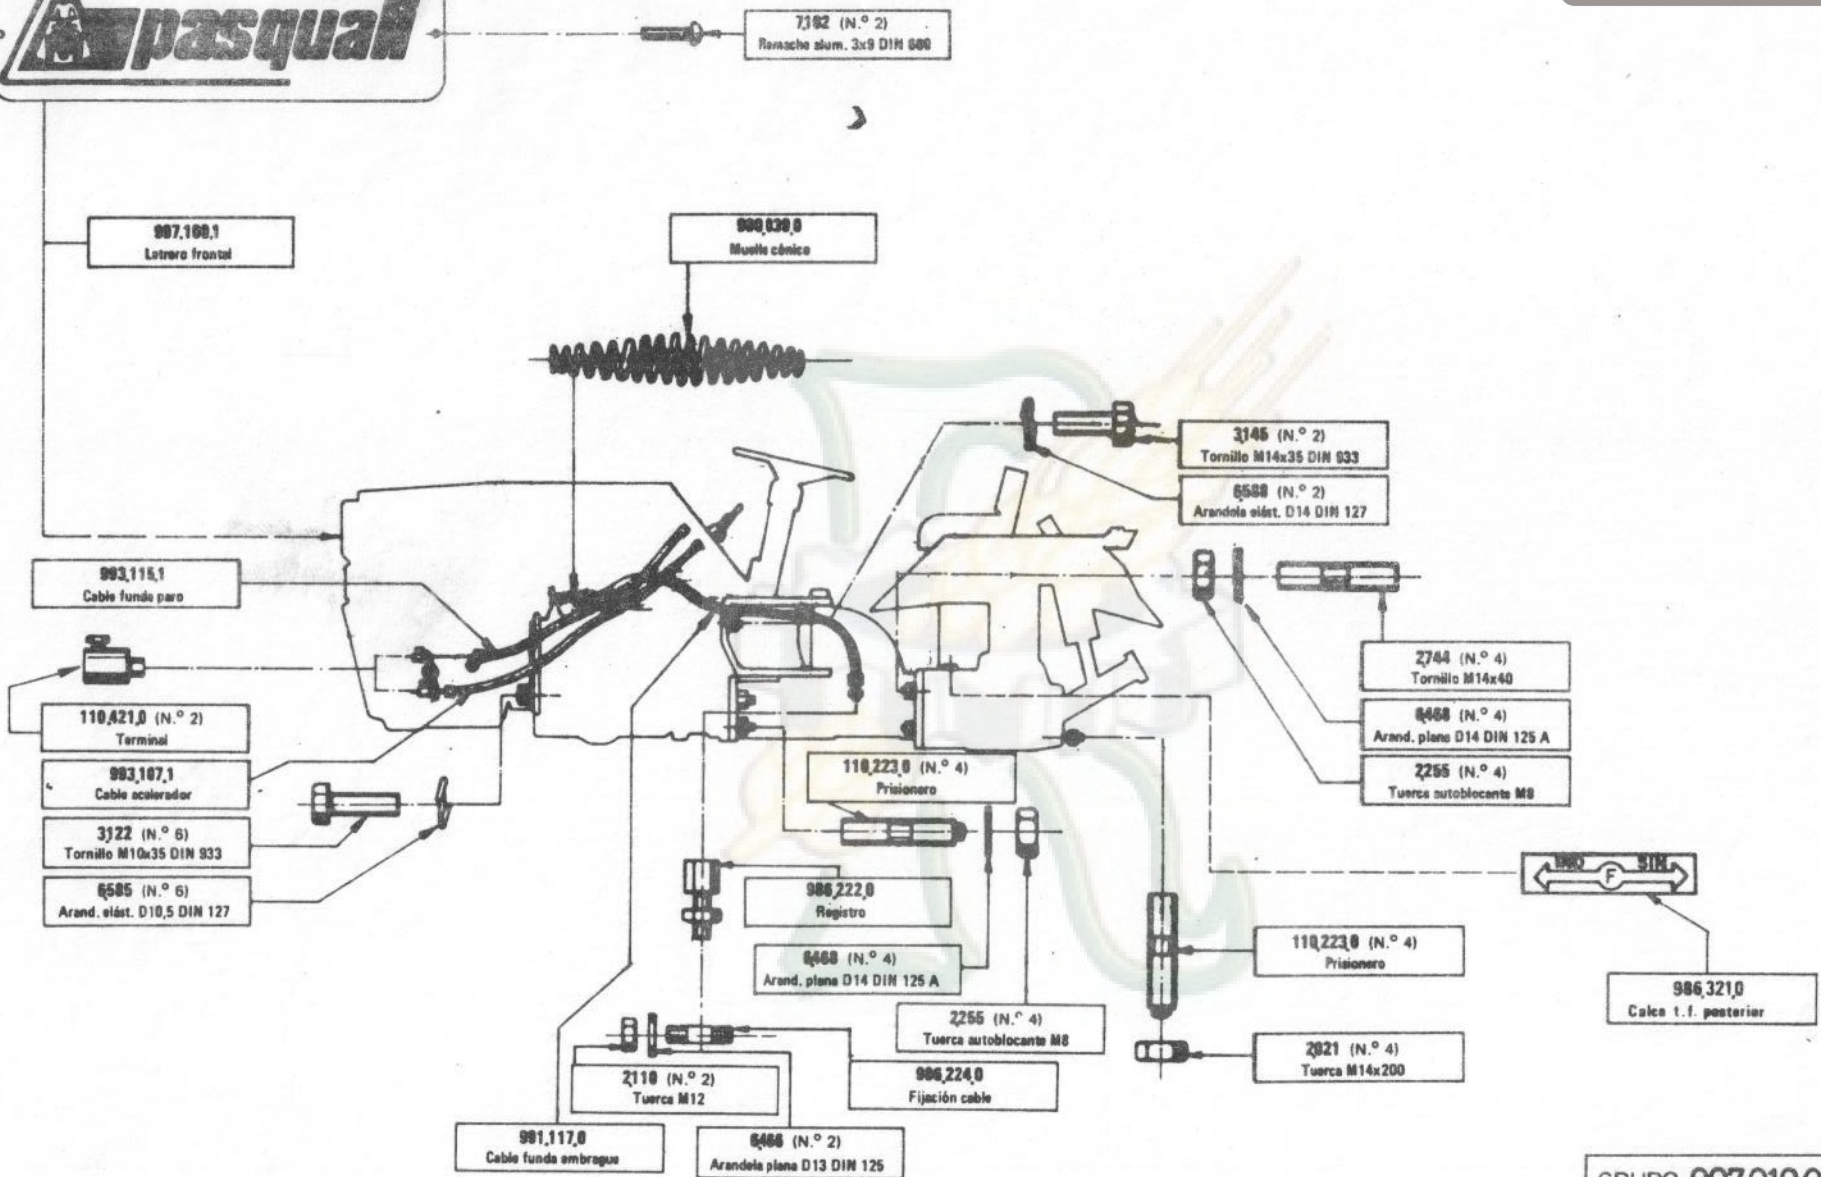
pasquali

7,182 (N.° 2)
Remache alum. 3x9 DIN 660

997,168,1
Letrero frontal

990,030,0
Muelle cónico

3,146 (N.° 2)
Tornillo M14x35 DIN 933

6,588 (N.° 2)
Arandela eläst. D14 DIN 127

993,115,1
Cable funda paro

2,744 (N.° 4)
Tornillo M14x40

6,468 (N.° 4)
Arand. plana D14 DIN 125 A

110,421,0 (N.° 2)
Terminal

2,255 (N.° 4)
Tuerca autoblocante M8

993,107,1
Cable acelerador

110,223,0 (N.° 4)
Prisionero

3,122 (N.° 6)
Tornillo M10x35 DIN 933

6,585 (N.° 6)
Arand. elást. D10,5 DIN 127

986,222,0
Registro

110,223,0 (N.° 4)
Prisionero

6,468 (N.° 4)
Arand. plana D14 DIN 125 A

986,321,0
Calco t.f. posterior

2,255 (N.° 4)
Tuerca autoblocante M8

2,021 (N.° 4)
Tuerca M14x200

2,110 (N.° 2)
Tuerca M12

986,224,0
Fijación cable

991,117,0
Cable funda embrague

6,466 (N.° 2)
Arandela plana D13 DIN 125

GRUPO 007.012.0